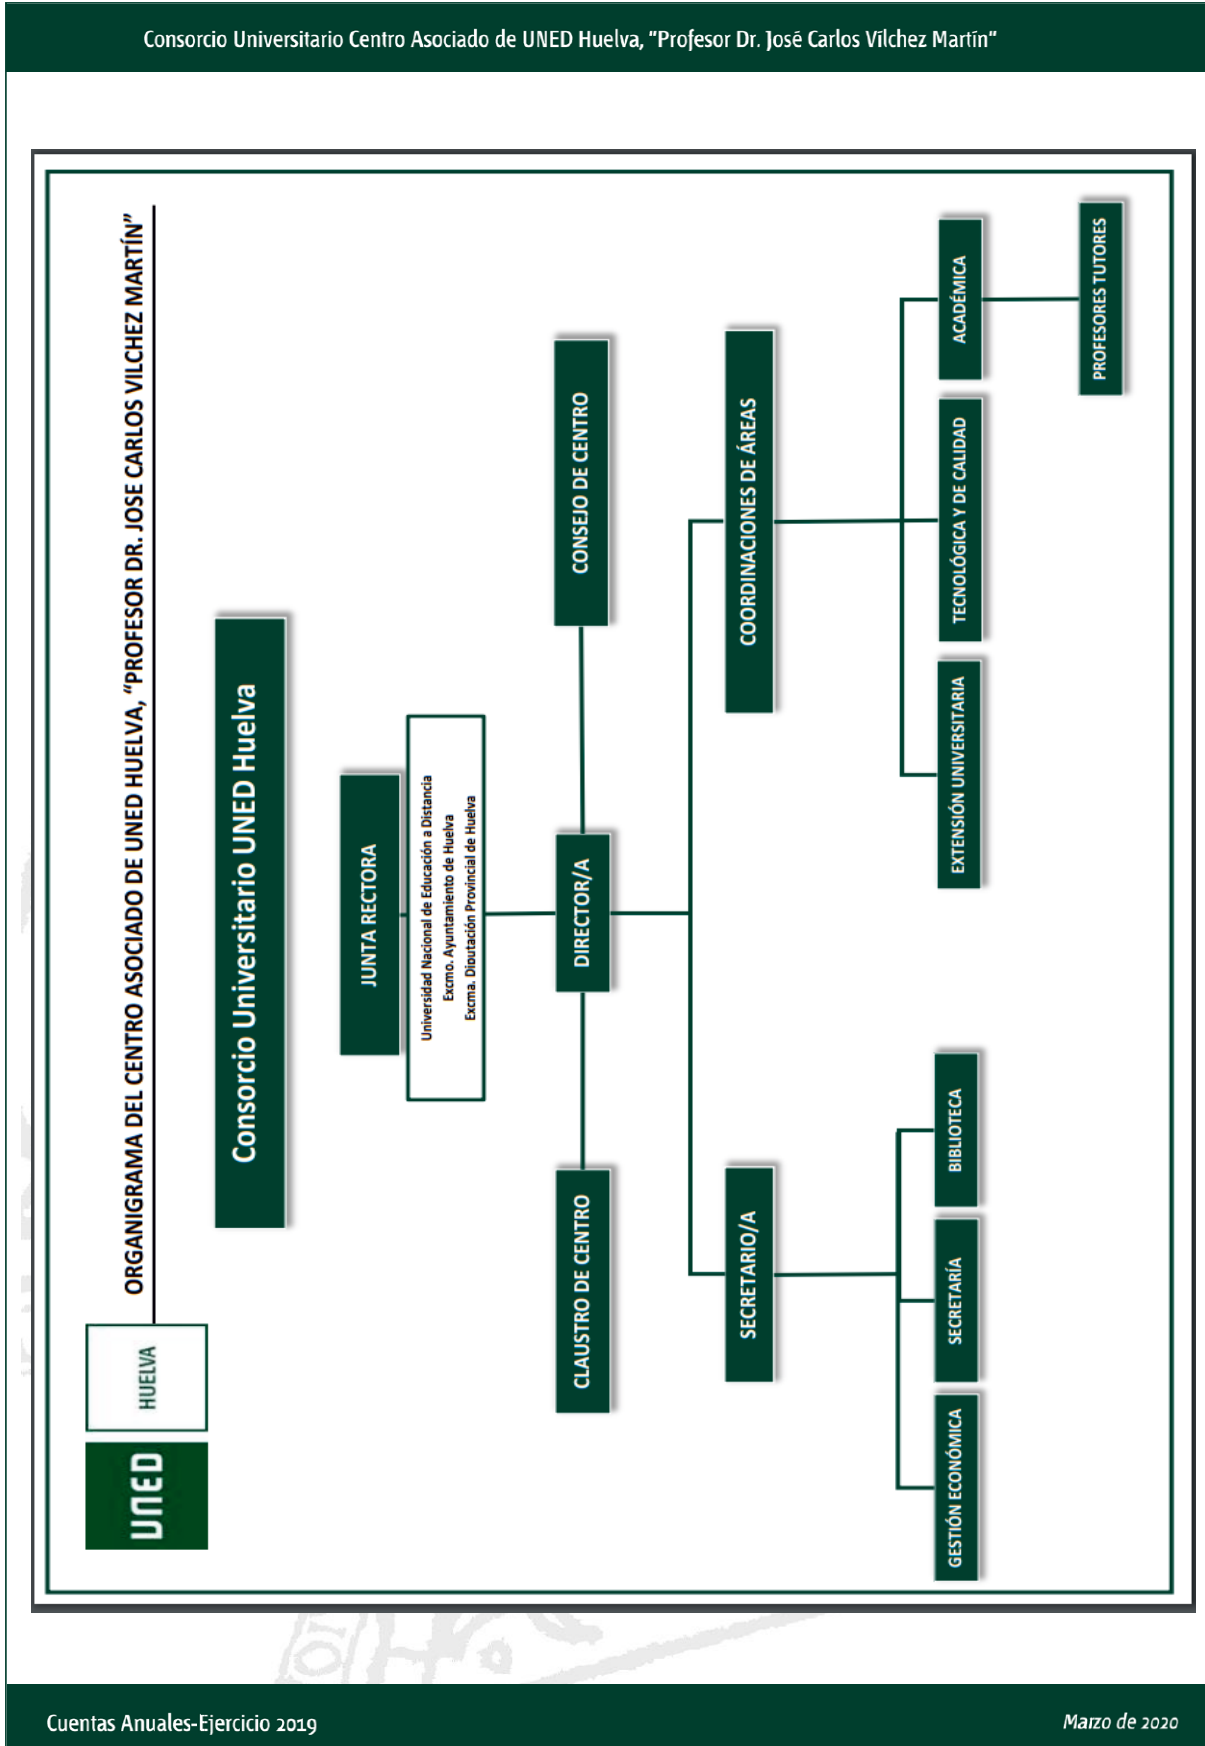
Consorcio Universitario Centro Asociado de UNED Huelva, "Profesor Dr. José Carlos Vílchez Martín"

UNED HUELVA

ORGANIGRAMA DEL CENTRO ASOCIADO DE UNED HUELVA, "PROFESOR DR. JOSE CARLOS VILCHEZ MARTÍN"

Consorcio Universitario UNED Huelva

JUNTA RECTORA

Universidad Nacional de Educación a Distancia
Excmo. Ayuntamiento de Huelva
Excma. Diputación Provincial de Huelva

CLAUSTRO DE CENTRO

DIRECTOR/A

CONSEJO DE CENTRO

SECRETARIO/A

COORDINACIONES DE ÁREAS

GESTIÓN ECONÓMICA

SECRETARÍA

BIBLIOTECA

EXTENSIÓN UNIVERSITARIA

TECNOLÓGICA Y DE CALIDAD

ACADÉMICA

PROFESORES TUTORES

Cuentas Anuales-Ejercicio 2019

Marzo de 2020